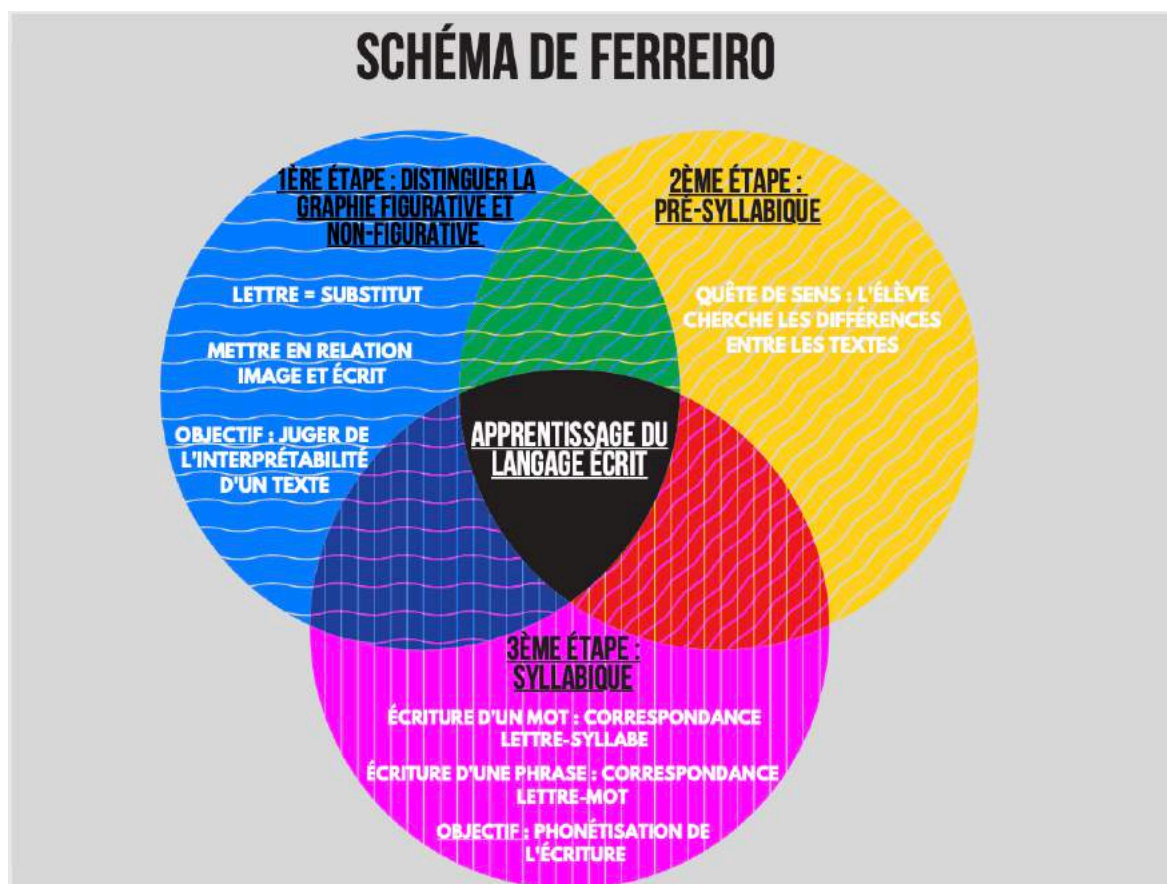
SCHÉMA DE FERREIRO

1ÈRE ÉTAPE : DISTINGUER LA GRAPHIE FIGURATIVE ET NON-FIGURATIVE

LETTRE = SUBSTITUT

METTRE EN RELATION IMAGE ET ÉCRIT

OBJECTIF : JUGER DE L'INTERPRÉTABILITÉ D'UN TEXTE

2ÈME ÉTAPE : PRÉ-SYLLABIQUE

QUÊTE DE SENS : L'ÉLÈVE CHERCHE LES DIFFÉRENCES ENTRE LES TEXTES

APPRENTISSAGE DU LANGAGE ÉCRIT

3ÈME ÉTAPE : SYLLABIQUE

ÉCRITURE D'UN MOT : CORRESPONDANCE LETTRE-SYLLABE

ÉCRITURE D'UNE PHRASE : CORRESPONDANCE LETTRE-MOT

OBJECTIF : PHONÉTISATION DE L'ÉCRITURE